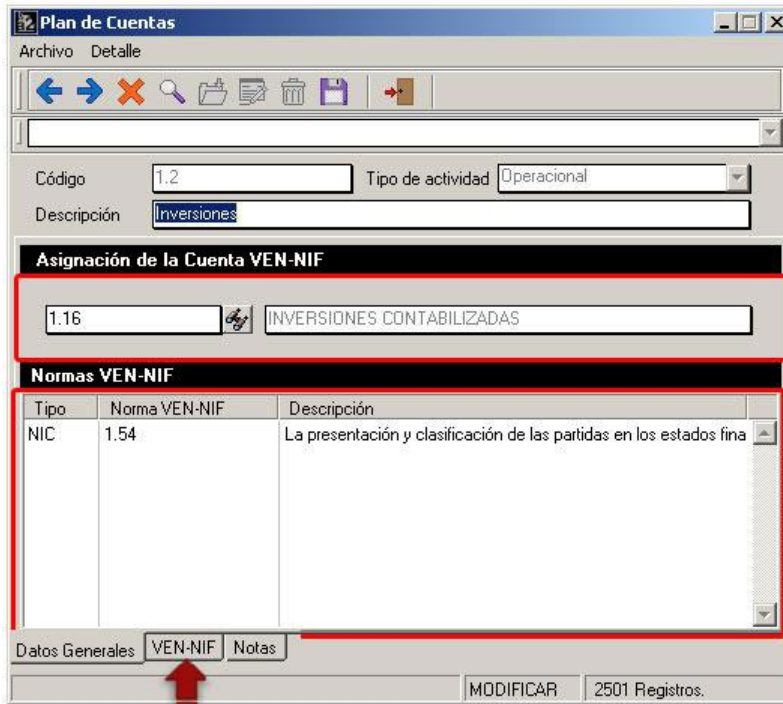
Plan de Cuentas

Archivo Detalle

Código 1.2 Tipo de actividad Operacional

Descripción Inversiones

Asignación de la Cuenta VEN-NIF

1.16 INVERSIONES CONTABILIZADAS

Normas VEN-NIF

| Tipo | Norma VEN-NIF | Descripción |
|---|---|---|
| NIC | 1.54 | La presentación y clasificación de las partidas en los estados fina |

Datos Generales VEN-NIF Notas

MODIFICAR 2501 Registros.